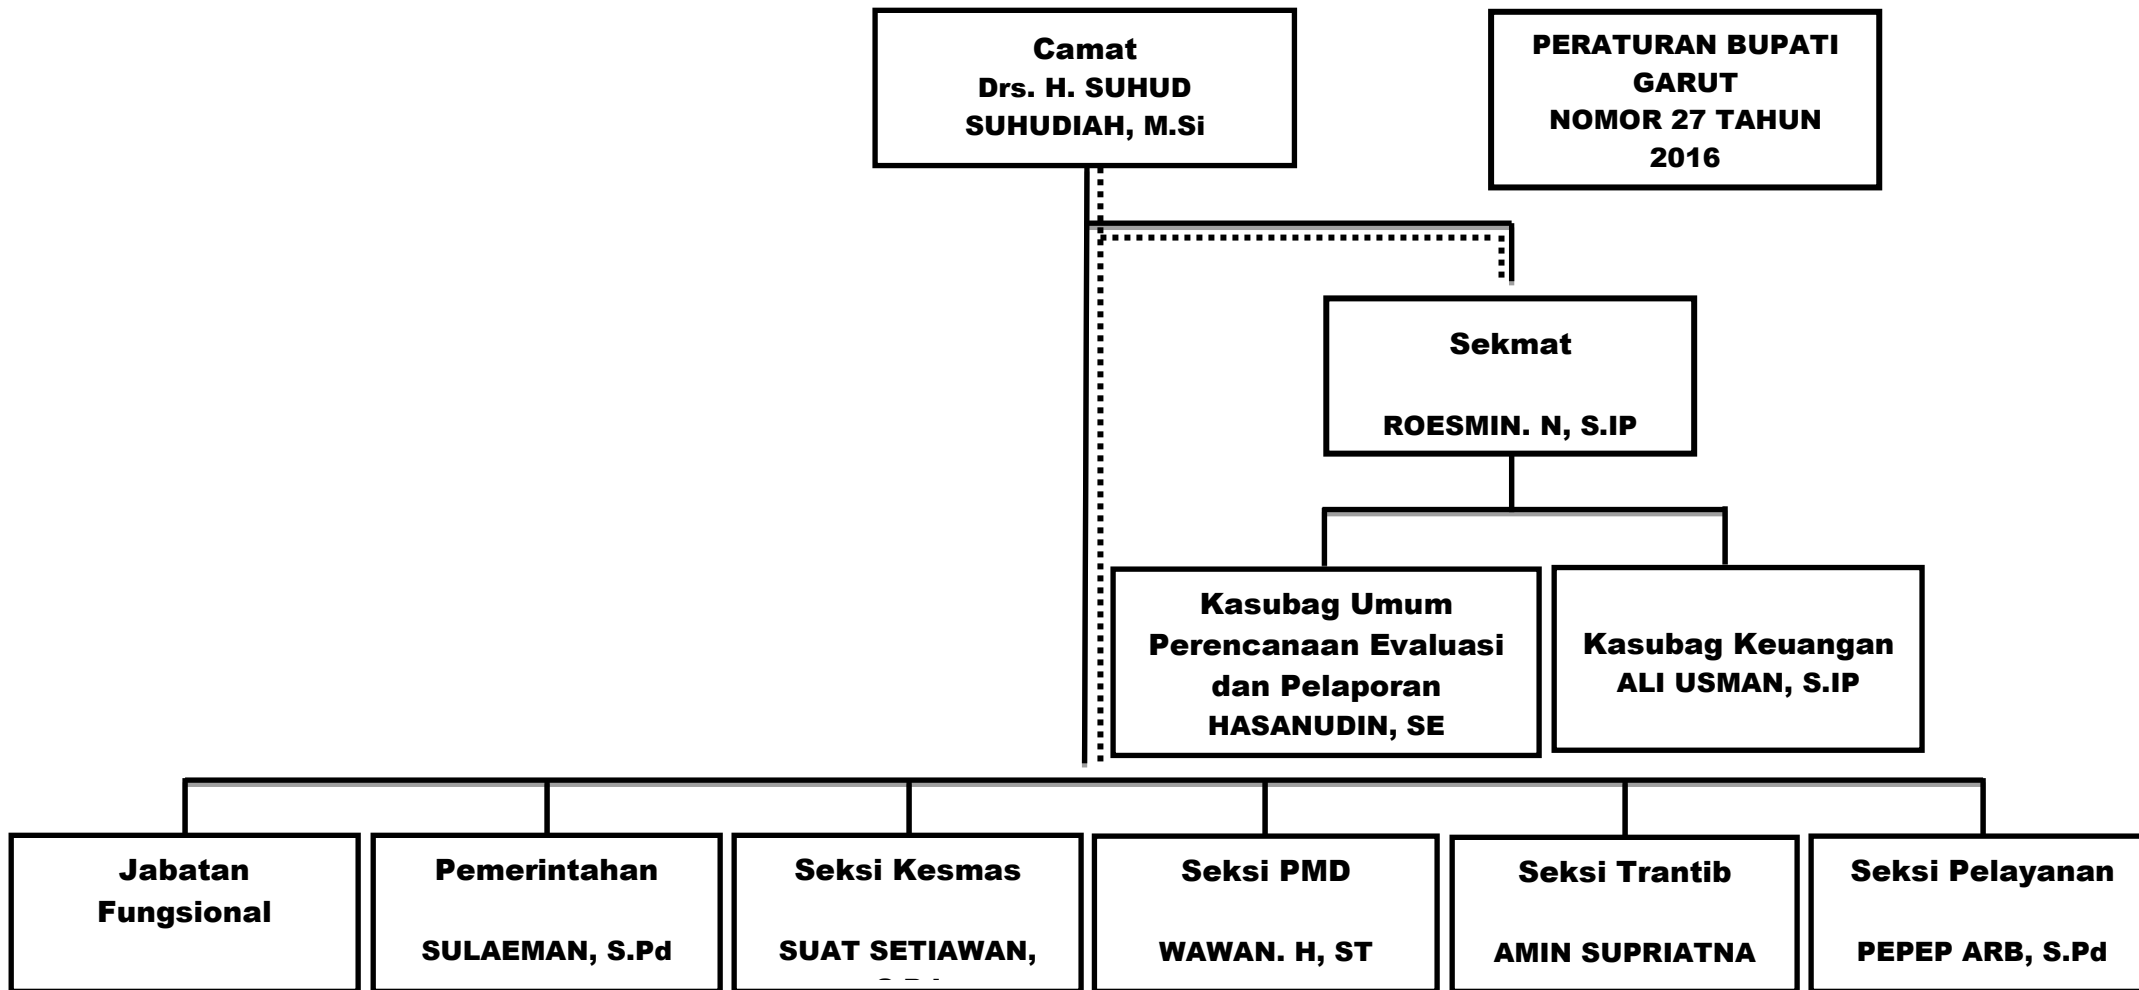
Camat
Drs. H. SUHUD SUHUDIAH, M.Si

PERATURAN BUPATI GARUT NOMOR 27 TAHUN 2016

Sekmat

ROESMIN. N, S.IP

Kasubag Umum Perencanaan Evaluasi dan Pelaporan
HASANUDIN, SE

Kasubag Keuangan
ALI USMAN, S.IP

Jabatan Fungsional

Pemerintahan

SULAEMAN, S.Pd

Seksi Kesmas

SUAT SETIAWAN, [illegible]

Seksi PMD

WAWAN. H, ST

Seksi Trantib

AMIN SUPRIATNA

Seksi Pelayanan

PEPEP ARB, S.Pd